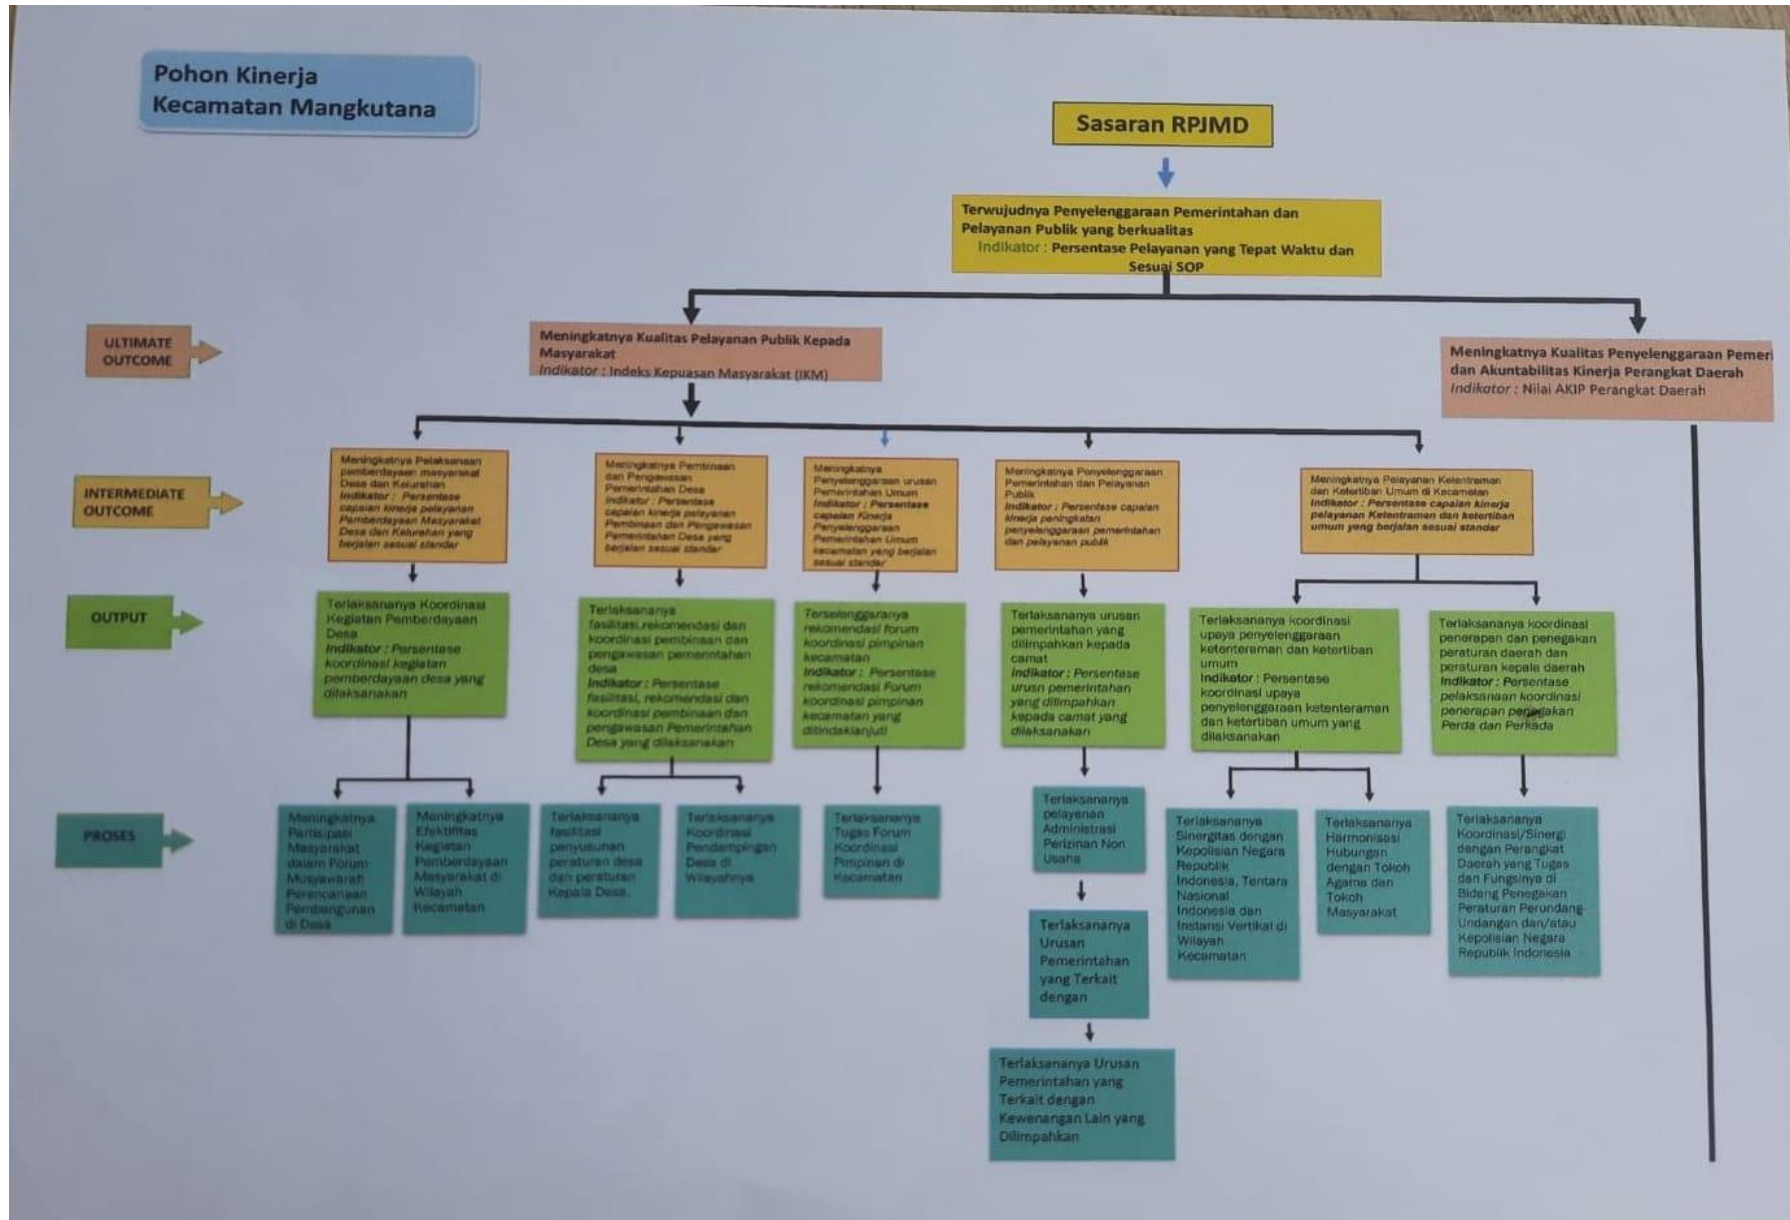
Pohon Kinerja
Kecamatan Mangkutana

Sasaran RPJMD

Terwujudnya Penyelenggaraan Pemerintahan dan Pelayanan Publik yang berkualitas
Indikator : Persentase Pelayanan yang Tepat Waktu dan Sesuai SOP

ULTIMATE OUTCOME

Meningkatnya Kualitas Pelayanan Publik Kepada Masyarakat
Indikator : Indeks Kepuasan Masyarakat (IKM)

Meningkatnya Kualitas Penyelenggaraan Pemeri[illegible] dan Akuntabilitas Kinerja Perangkat Daerah
Indikator : Nilai AKIP Perangkat Daerah

INTERMEDIATE OUTCOME

Meningkatnya Pelaksanaan pemberdayaan masyarakat Desa dan Kelurahan
Indikator : Persentase capaian kinerja pelayanan Pemberdayaan Masyarakat Desa dan Kelurahan yang berjalan sesuai standar

Meningkatnya Pembinaan dan Pengawasan Pemerintahan Desa
Indikator : Persentase capaian kinerja pelayanan Pembinaan dan Pengawasan Pemerintahan Desa yang berjalan sesuai standar

Meningkatnya Penyelenggaraan urusan Pemerintahan Umum
Indikator : Persentase capaian Kinerja Penyelenggaraan Pemerintahan Umum kecamatan yang berjalan sesuai standar

Meningkatnya Penyelenggaraan Pemerintahan dan Pelayanan Publik
Indikator : Persentase capaian kinerja peningkatan penyelenggaraan pemerintahan dan pelayanan publik

Meningkatnya Pelayanan Ketentraman dan Ketertiban Umum di Kecamatan
Indikator : Persentase capaian kinerja pelayanan Ketentraman dan ketertiban umum yang berjalan sesuai standar

OUTPUT

Terlaksananya Koordinasi Kegiatan Pemberdayaan Desa
Indikator : Persentase koordinasi kegiatan pemberdayaan desa yang dilaksanakan

Terlaksananya fasilitasi,rekomendasi dan koordinasi pembinaan dan pengawasan pemerintahan desa
Indikator : Persentase fasilitasi, rekomendasi dan koordinasi pembinaan dan pengawasan Pemerintahan Desa yang dilaksanakan

Terselenggaranya rekomendasi forum koordinasi pimpinan kecamatan
Indikator : Persentase rekomendasi Forum koordinasi pimpinan kecamatan yang ditindaklanjuti

Terlaksananya urusan pemerintahan yang dilimpahkan kepada camat
Indikator : Persentase urusn pemerintahan yang dilimpahkan kepada camat yang dilaksanakan

Terlaksananya koordinasi upaya penyelenggaraan ketenteraman dan ketertiban umum
Indikator : Persentase koordinasi upaya penyelenggaraan ketenteraman dan ketertiban umum yang dilaksanakan

Terlaksananya koordinasi penerapan dan penegakan peraturan daerah dan peraturan kepala daerah
Indikator : Persentase pelaksanaan koordinasi penerapan penegakan Perda dan Perkada

PROSES

Meningkatnya Partisipasi Masyarakat dalam Forum Musyawarah Perencanaan Pembangunan di Desa

Meningkatnya Efektifitas Kegiatan Pemberdayaan Masyarakat di Wilayah Kecamatan

Terlaksananya fasilitasi penyusunan peraturan desa dan peraturan Kepala Desa.

Terlaksananya Koordinasi Pendampingan Desa di Wilayahnya

Terlaksananya Tugas Forum Koordinasi Pimpinan di Kecamatan

Terlaksananya pelayanan Administrasi Perizinan Non Usaha

Terlaksananya Urusan Pemerintahan yang Terkait dengan

Terlaksananya Urusan Pemerintahan yang Terkait dengan Kewenangan Lain yang Dilimpahkan

Terlaksananya Sinergitas dengan Kepolisian Negara Republik Indonesia, Tentara Nasional Indonesia dan Instansi Vertikal di Wilayah Kecamatan

Terlaksananya Harmonisasi Hubungan dengan Tokoh Agama dan Tokoh Masyarakat

Terlaksananya Koordinasi/Sinergi dengan Perangkat Daerah yang Tugas dan Fungsinya di Bidang Penegakan Peraturan Perundang-Undangan dan/atau Kepolisian Negara Republik Indonesia